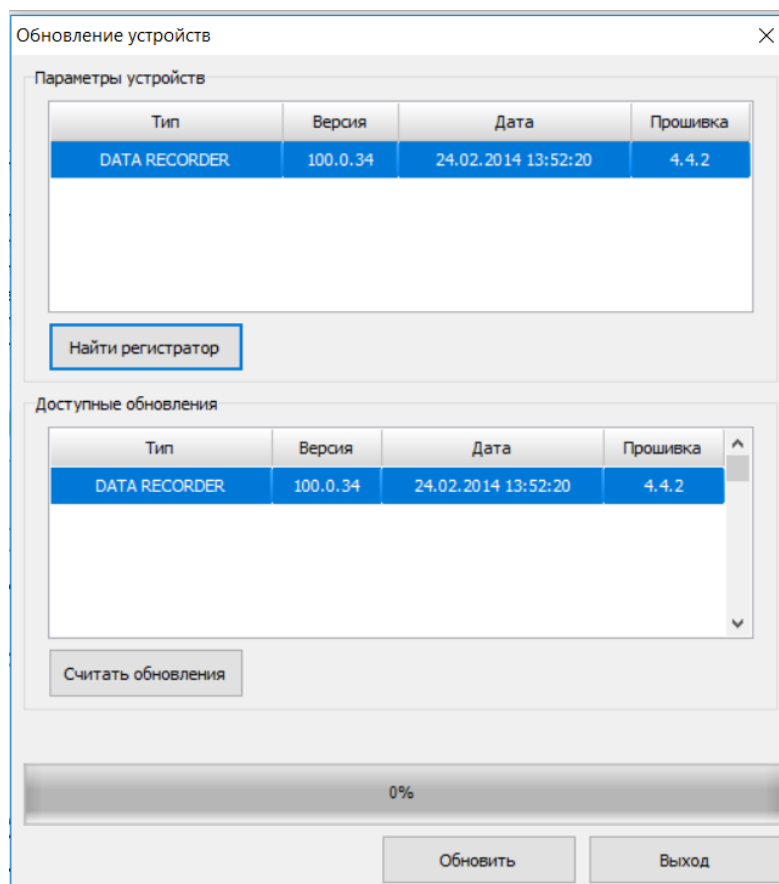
Обновление устройств

Параметры устройств

| Тип | Версия | Дата | Прошивка |
|---|---|---|---|
| DATA RECORDER | 100.0.34 | 24.02.2014 13:52:20 | 4.4.2 |

Найти регистратор

Доступные обновления

| Тип | Версия | Дата | Прошивка |
|---|---|---|---|
| DATA RECORDER | 100.0.34 | 24.02.2014 13:52:20 | 4.4.2 |

Считать обновления

0%

Обновить

Выход